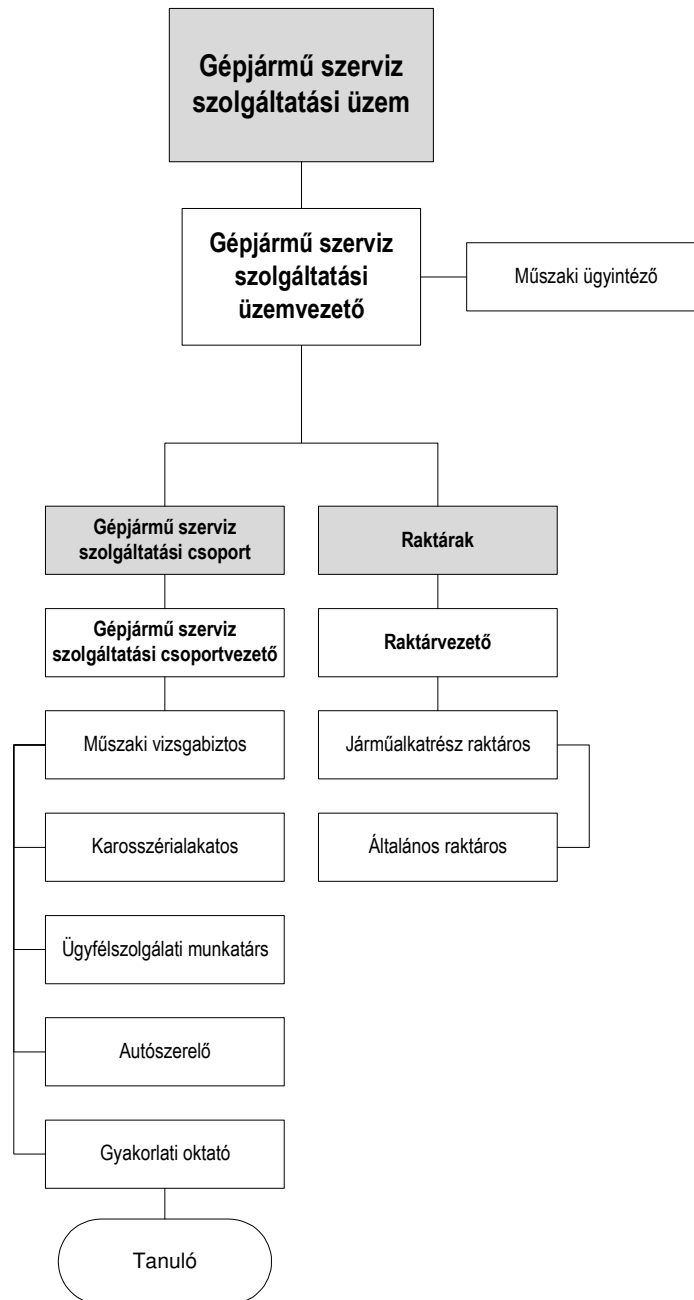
Gépjármű szerviz szolgáltatási üzem

Gépjármű szerviz szolgáltatási üzemvezető

Műszaki ügyintéző

Gépjármű szerviz szolgáltatási csoport

Gépjármű szerviz szolgáltatási csoportvezető

Műszaki vizsgabiztos

Karosszérialakatos

Ügyfélszolgálati munkatárs

Autószerelő

Gyakorlati oktató

Tanuló

Raktárak

Raktárvezető

Járműalkatrész raktáros

Általános raktáros